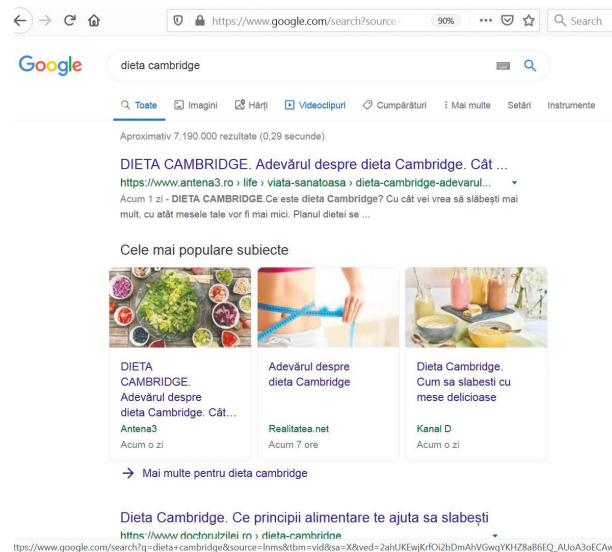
https://www.google.com/search?source-

90%

Search

Google

dieta cambridge

Toate Imagini Hărți Videoclipuri Cumpărături Mai multe Setări Instrumente

Aproximativ 7.190.000 rezultate (0,29 secunde)

DIETA CAMBRIDGE. Adevărul despre dieta Cambridge. Cât ...

https://www.antena3.ro › life › viata-sanatoasa › dieta-cambridge-adevarul...

Acum 1 zi - DIETA CAMBRIDGE.Ce este dieta Cambridge? Cu cât vei vrea să slăbești mai mult, cu atât mesele tale vor fi mai mici. Planul dietei se ...

Cele mai populare subiecte

DIETA CAMBRIDGE. Adevărul despre dieta Cambridge. Cât...

Antena3

Acum o zi

Adevărul despre dieta Cambridge

Realitatea.net

Acum 7 ore

Dieta Cambridge. Cum sa slabesti cu mese delicioase

Kanal D

Acum o zi

Mai multe pentru dieta cambridge

Dieta Cambridge. Ce principii alimentare te ajuta sa slabești

https://www.doctorulzilei.ro › dieta-cambridge

ttps://www.google.com/search?q=dieta+cambridge&source=lnms&tbm=vid&sa=X&ved=2ahUKEwjKrfOi2bDmAhVGwqYKHZ8aB6EQ_AUoA3oECAw